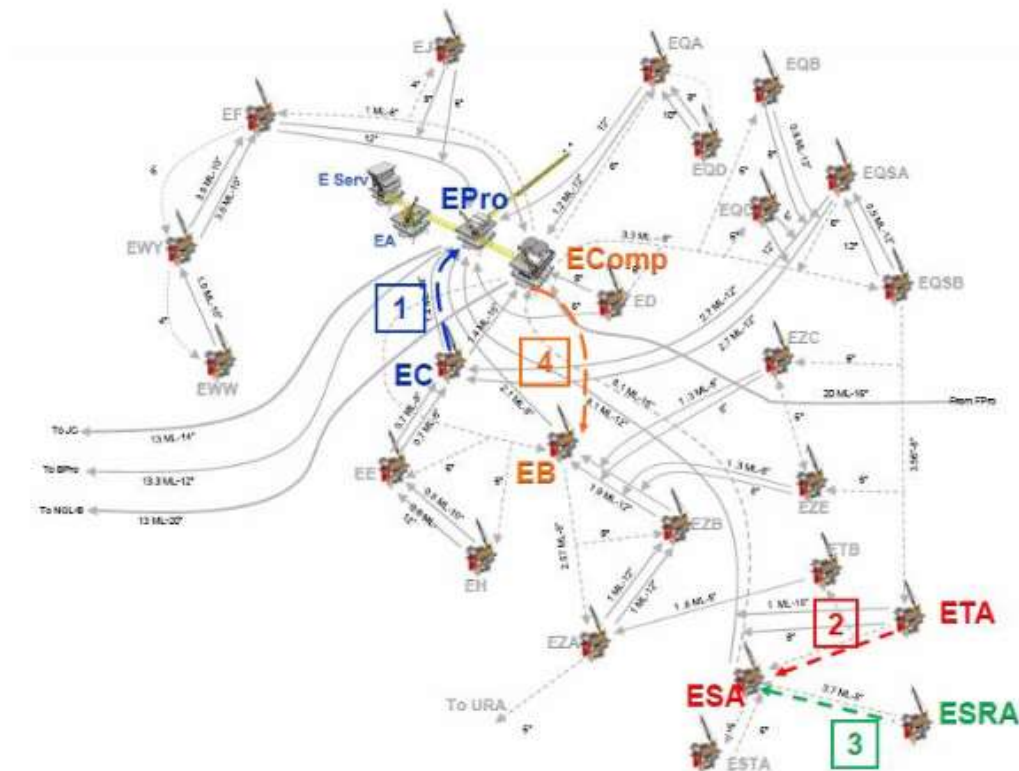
EJ
EQA
EQB
EF
1 ML-4"
4"
8"
6"
12"
13"
8"
10"
EQD
6"
EQSA
0.8 ML-12"
E Serv
EPro
1.2 ML-12"
6"
EQC
EWY
3.9 ML-10"
3.9 ML-10"
6"
EA
3.3 ML-8"
12"
0.5 ML-12"
ECOMP
EQSB
1.0 ML-10"
1
8"
ED
2.7 ML-12"
2.7 ML-12"
6"
EZC
EWW
4
EC
1.4 ML-10"
6.1 ML-16"
1.3 ML-6"
20 ML-16"
From FPro
To JC
13 ML-14"
0.7 ML-8"
0.7 ML-8"
2.1 ML-8"
6.1 ML-12"
To BPro
13.3 ML-12"
EE
EB
1.3 ML-8"
1.0 ML-12"
EZE
To NGL-B
13 ML-20"
0.8 ML-10"
0.8 ML-10"
12"
2.57 ML-8"
EZB
EH
ETB
1 ML-12"
1 ML-12"
1 ML-16"
1.6 ML-8"
2
ETA
EZA
ESA
To URA
3.7 ML-8"
ESRA
3
ESTA